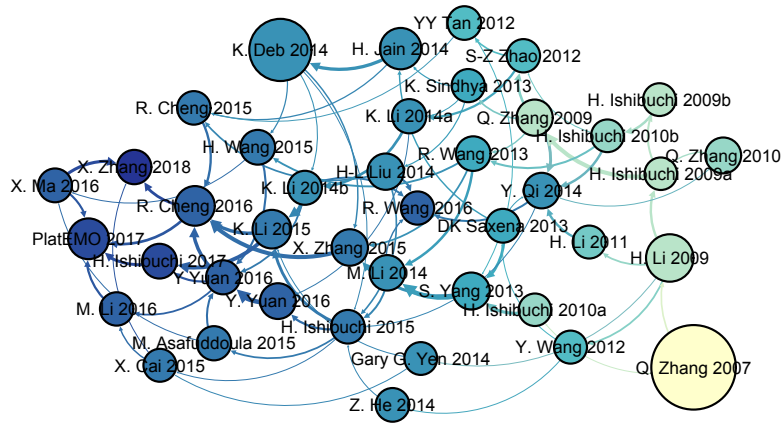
YY Tan 2012
K. Deb 2014
H. Jain 2014
S-Z Zhao 2012
K. Sindhya 2013
R. Cheng 2015
K. Li 2014a
Q. Zhang 2009
H. Ishibuchi 2009b
H. Ishibuchi 2010b
H. Wang 2015
Q. Zhang 2010
H-L Liu 2014
R. Wang 2013
H. Ishibuchi 2009a
X. Zhang 2018
X. Ma 2016
K. Li 2014b
Y. Qi 2014
R. Cheng 2016
R. Wang 2016
DK Saxena 2013
K. Li 2015
H. Li 2011
PlatEMO 2017
X. Zhang 2015
H. Li 2009
H. Ishibuchi 2017
M. Li 2014
Y. Yuan 2016
S. Yang 2013
Y. Yuan 2016
H. Ishibuchi 2010a
M. Li 2016
H. Ishibuchi 2015
M. Asafuddoula 2015
Y. Wang 2012
Gary G. Yen 2014
X. Cai 2015
Q. Zhang 2007
Z. He 2014